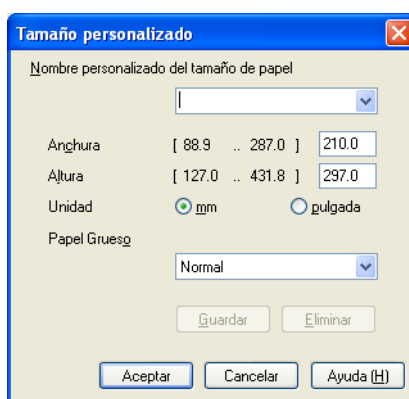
Tamaño personalizado

Nombre personalizado del tamaño de papel

Anchura [ 88.9 .. 287.0 ] 210.0

Altura [ 127.0 .. 431.8 ] 297.0

Unidad mm pulgada

Papel Grueso

Normal

Guardar Eliminar

Aceptar Cancelar Ayuda (H)